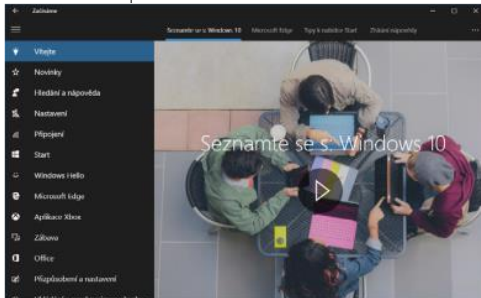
Začínáme

Seznamte se s Windows 10
Microsoft Edge
Tipy k nabídce Start
Získání nápovědy
...

Vítejte
Novinky
Hledání a nápověda
Nastavení
Připojení
Start
Windows Hello
Microsoft Edge
Aplikace Xbox
Zábava
Office
Přizpůsobení a nastavení
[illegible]

Seznamte se s Windows 10